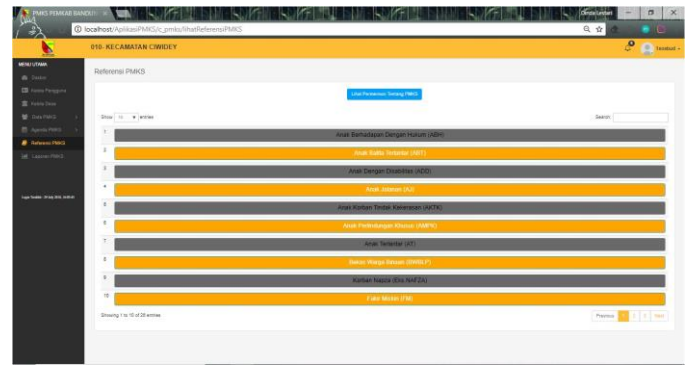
PMKS PEMKAB BANDUN ×

localhost/AplikasiPMKS/c_pmks/lihatReferensiPMKS

010- KECAMATAN CIWIDEY

Tamu

MENU UTAMA

Dasbor

Kelola Pengguna

Kelola Data

Data PMKS

Agenda PMKS

Referensi PMKS

Laporan PMKS

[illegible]

Referensi PMKS

Lihat Peraturan Tentang PMKS

Show 10 entries

Search:

| | |
|---|---|
| 1 | Anak Berhadapan Dengan Hukum (ABH) |
| 2 | Anak Balita Terlantar (ABT) |
| 3 | Anak Dengan Disabilitas (ADD) |
| 4 | Anak Jalanan (AJ) |
| 5 | Anak Korban Tindak Kekerasan (AKTK) |
| 6 | Anak Perlindungan Khusus (AMPK) |
| 7 | Anak Terlantar (AT) |
| 8 | Bekas Warga Binaan (BWBLP) |
| 9 | Korban Napza (Eks NAPZA) |
| 10 | Fakir Miskin (FM) |

Showing 1 to 10 of 26 entries

Previous 1 2 3 Next